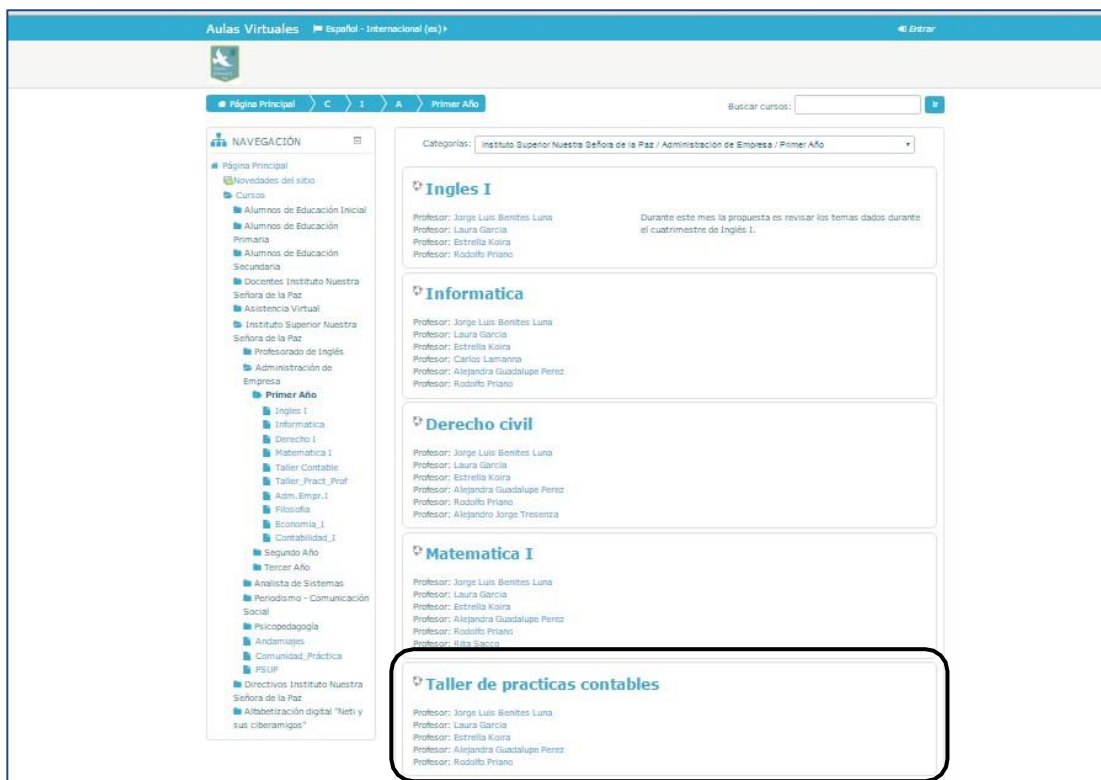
Aulas Virtuales Español - Internacional (es)

Entrar

Página Principal C I A Primer Año

Buscar cursos: Ir

NAVEGACIÓN

Página Principal
Novedades del sitio
Cursos
Alumnos de Educación Inicial
Alumnos de Educación Primaria
Alumnos de Educación Secundaria
Docentes Instituto Nuestra Señora de la Paz
Asistencia Virtual
Instituto Superior Nuestra Señora de la Paz
Profesorado de Inglés
Administración de Empresa
Primer Año
Ingles I
Informatica
Derecho I
Matematica I
Taller Contable
Taller_Pract_Prof
Adm..Empr.I
Filosofia
Economia_I
Contabilidad_I
Segundo Año
Tercer Año
Analista de Sistemas
Periodismo - Comunicación Social
Psicopedagogía
Andamiajes
Comunidad_Práctica
PSUP
Directivos Instituto Nuestra Señora de la Paz
Alfabetización digital "Neti y sus ciberamigos"

Categorías: Instituto Superior Nuestra Señora de la Paz / Administración de Empresa / Primer Año

Ingles I

Profesor: Jorge Luis Benites Luna
Profesor: Laura Garcia
Profesor: Estrella Koira
Profesor: Rodolfo Priano

Durante este mes la propuesta es revisar los temas dados durante el cuatrimestre de Inglés I.

Informatica

Profesor: Jorge Luis Benites Luna
Profesor: Laura Garcia
Profesor: Estrella Koira
Profesor: Carlos Lamanna
Profesor: Alejandra Guadalupe Perez
Profesor: Rodolfo Priano

Derecho civil

Profesor: Jorge Luis Benites Luna
Profesor: Laura Garcia
Profesor: Estrella Koira
Profesor: Alejandra Guadalupe Perez
Profesor: Rodolfo Priano
Profesor: Alejandro Jorge Tresenza

Matematica I

Profesor: Jorge Luis Benites Luna
Profesor: Laura Garcia
Profesor: Estrella Koira
Profesor: Alejandra Guadalupe Perez
Profesor: Rodolfo Priano
Profesor: Rita Sacco

Taller de practicas contables

Profesor: Jorge Luis Benites Luna
Profesor: Laura Garcia
Profesor: Estrella Koira
Profesor: Alejandra Guadalupe Perez
Profesor: Rodolfo Priano